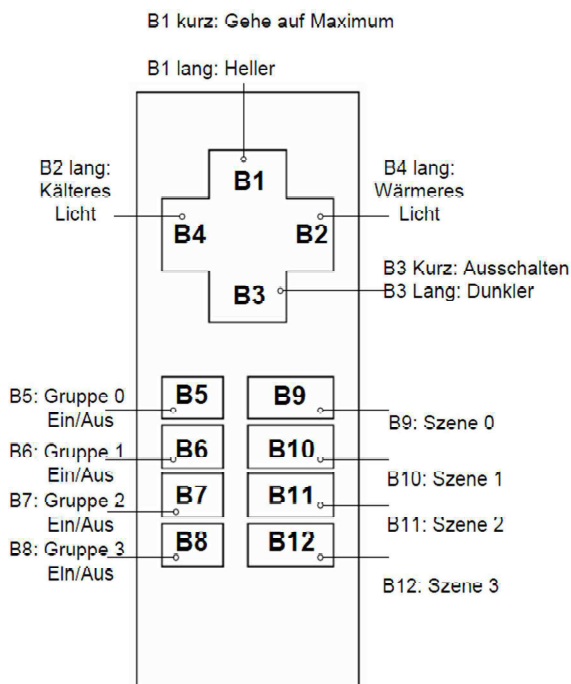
B1 kurz: Gehe auf Maximum

B1 lang: Heller

B2 lang: Kälteres Licht

B4 lang: Wärmeres Licht

B1

B4

B2

B3

B3 Kurz: Ausschalten
B3 Lang: Dunkler

B5: Gruppe 0 Ein/Aus

B6: Gruppe 1 Ein/Aus

B7: Gruppe 2 Ein/Aus

B8: Gruppe 3 Ein/Aus

B5

B6

B7

B8

B9

B10

B11

B12

B9: Szene 0

B10: Szene 1

B11: Szene 2

B12: Szene 3